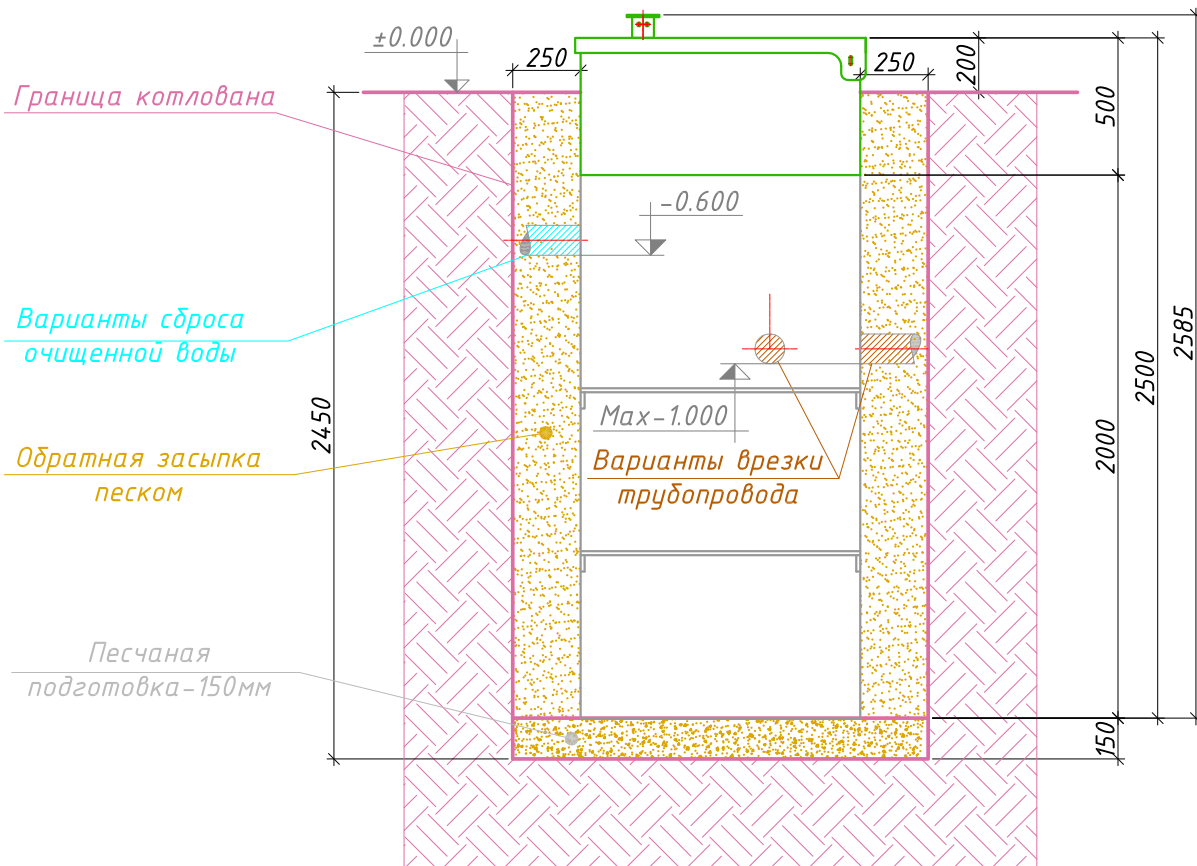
±0.000

250

250

200

500

Граница котлована

-0.600

Варианты сброса очищенной воды

Max-1.000

2450

Обратная засыпка песком

Варианты врезки трубопровода

2000

2500

2585

Песчаная подготовка-150мм

150